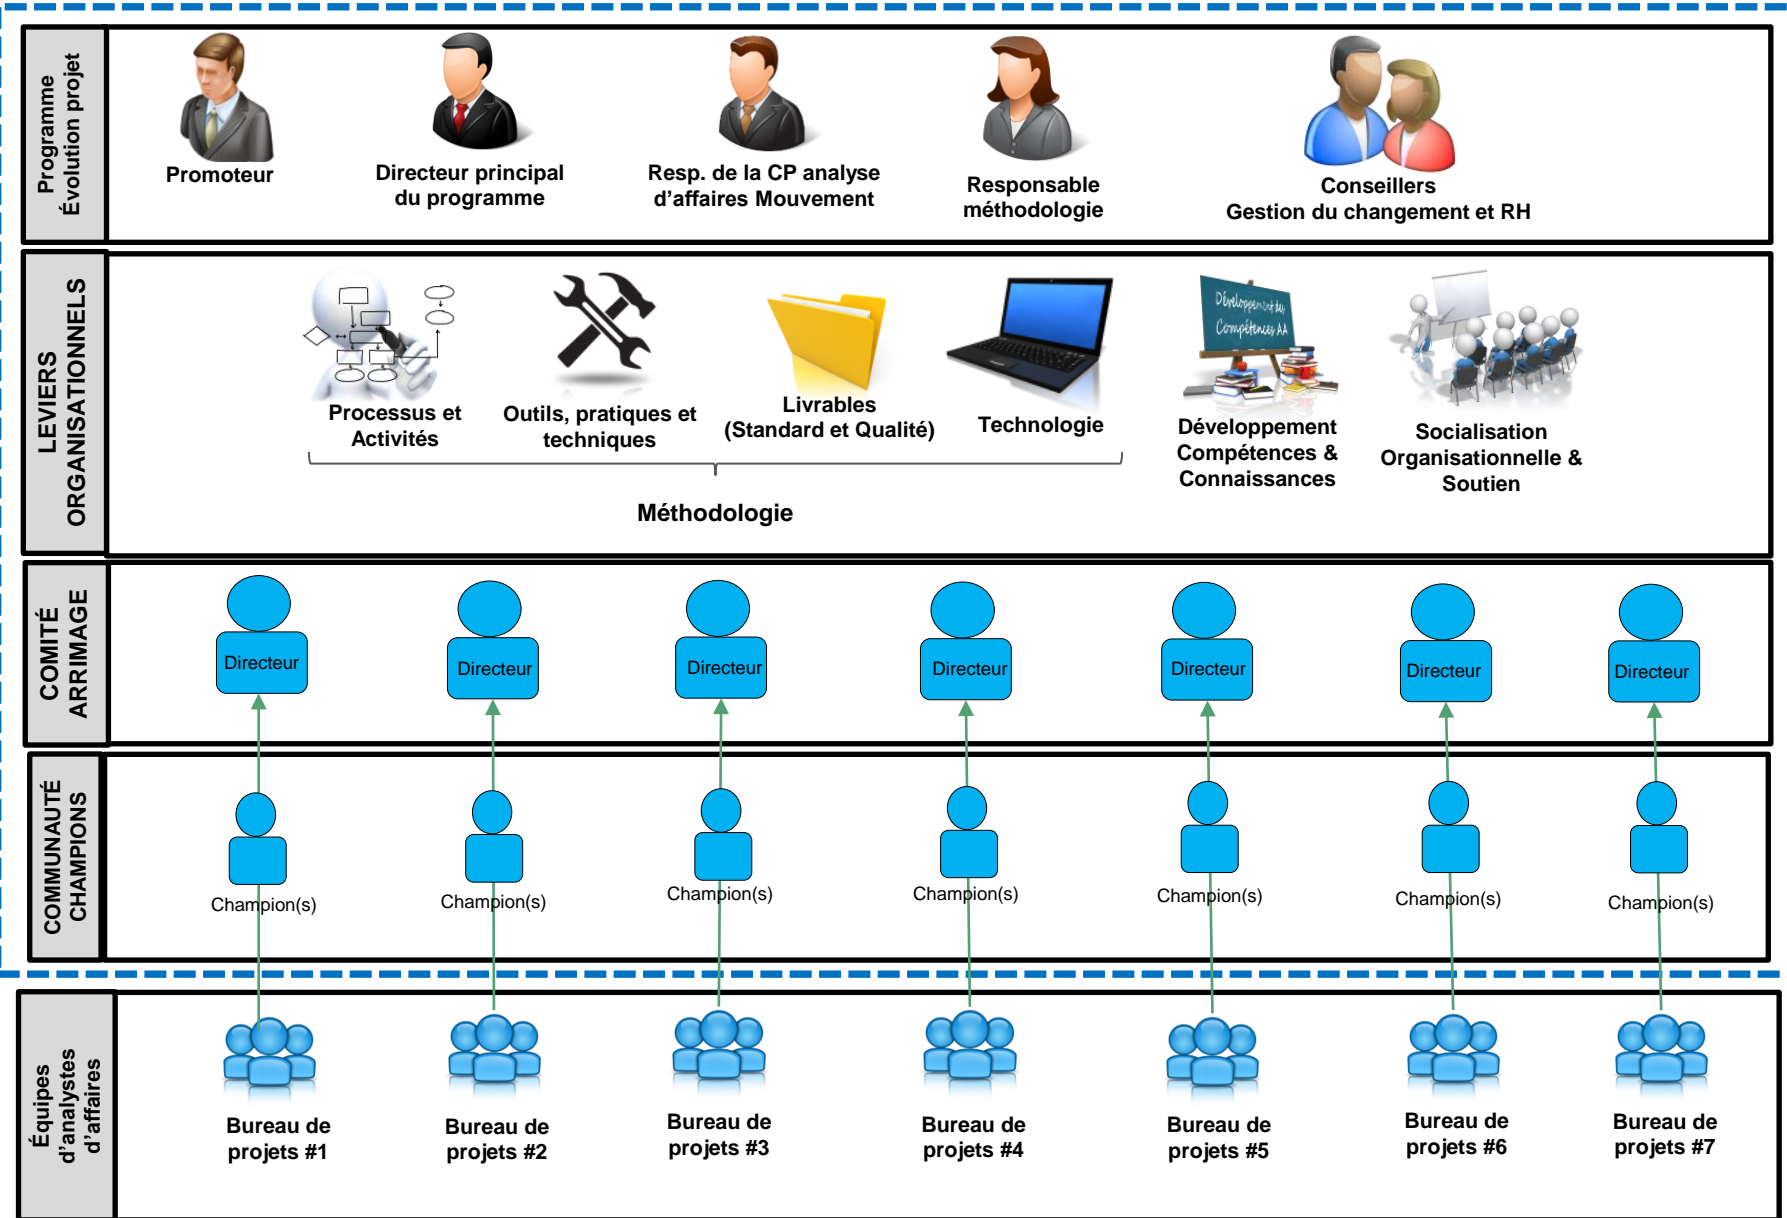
Programme Évolution projet

Promoteur

Directeur principal du programme

Resp. de la CP analyse d'affaires Mouvement

Responsable méthodologie

Conseillers Gestion du changement et RH

LEVIERS ORGANISATIONNELS

Processus et Activités

Outils, pratiques et techniques

Livrables (Standard et Qualité)

Technologie

Méthodologie

Développement des Compétences AA

Développement Compétences & Connaissances

Socialisation Organisationnelle & Soutien

COMITÉ ARRIMAGE

Directeur

Directeur

Directeur

Directeur

Directeur

Directeur

Directeur

COMMUNAUTÉ CHAMPIONS

Champion(s)

Champion(s)

Champion(s)

Champion(s)

Champion(s)

Champion(s)

Champion(s)

Équipes d'analystes d'affaires

Bureau de projets #1

Bureau de projets #2

Bureau de projets #3

Bureau de projets #4

Bureau de projets #5

Bureau de projets #6

Bureau de projets #7